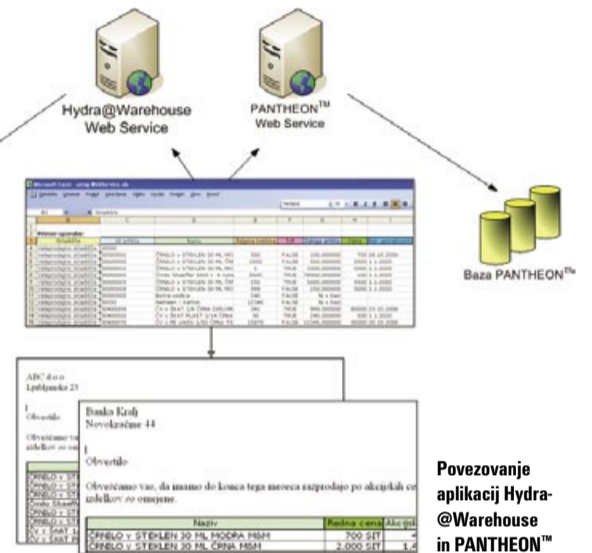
Hydra@Warehouse Web Service

PANTHEON™ Web Service

Baza PANTHEON™

ABC d.o.o.
Ljubljanska 23

Obvestilo

Banka Kralj
Novokrašne 44

Obvestilo

Obveščamo vas, da imamo do konca tega meseca razprodajo po akcijskih c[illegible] izdelkov so omejene.

| Naziv | Redna cena | Akcijsk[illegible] |
|---|---|---|
| ČRNILO v STEKLEN 30 ML MODRA M&M | 700 SIT | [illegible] |
| ČRNILO v STEKLEN 30 ML ČRNA M&M | 2.000 SIT | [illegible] |

Povezovanje aplikacij Hydra-@Warehouse in PANTHEON™